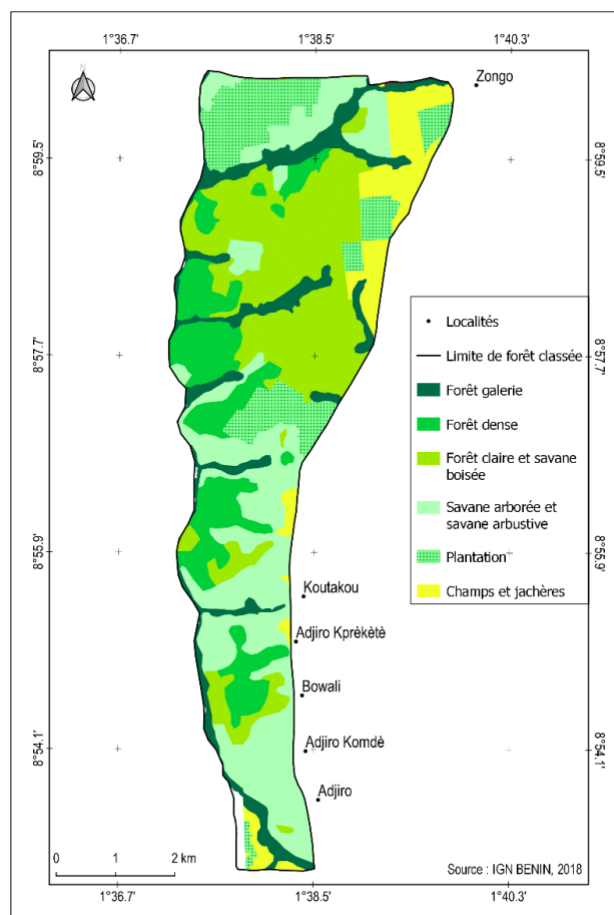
1°36.7'
1°38.5'
1°40.3'

N

Zongo

8°59.5'
8°59.5'

8°57.7'
8°57.7'

8°55.9'
8°55.9'

8°54.1'
8°54.1'

• Localités
Limite de forêt classée
Forêt galerie
Forêt dense
Forêt claire et savane boisée
Savane arborée et savane arbustive
Plantation
Champs et jachères

Koutakou
Adjiro Kprèkètè
Bowali
Adjiro Komdè
Adjiro

0 1 2 km

Source : IGN BENIN, 2018

1°36.7'
1°38.5'
1°40.3'